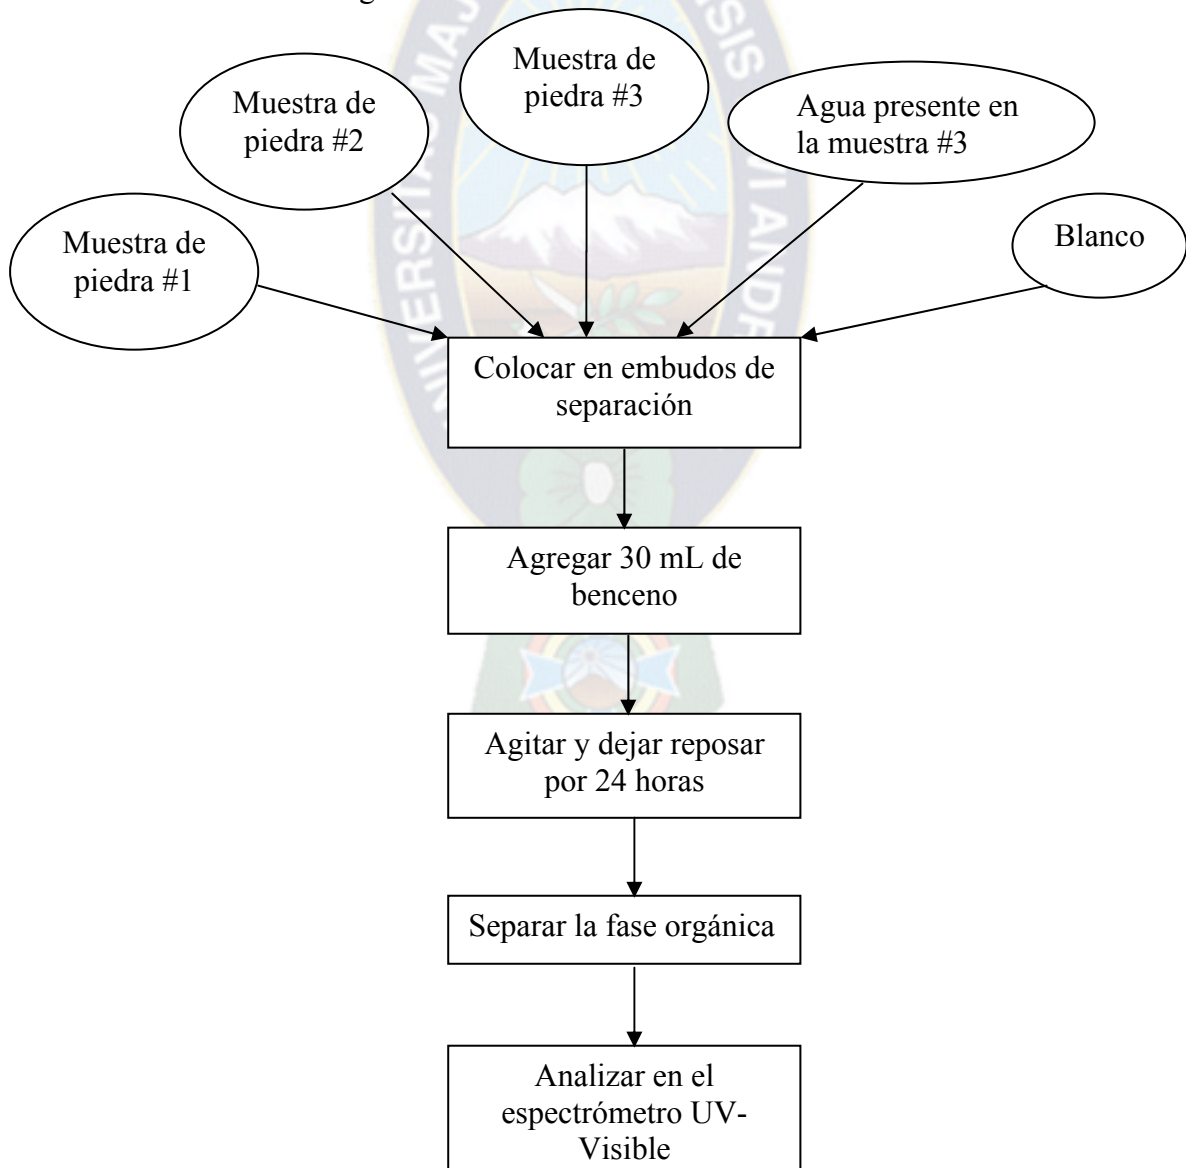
Muestra de piedra #3

Muestra de piedra #2

Agua presente en la muestra #3

Muestra de piedra #1

Blanco

Colocar en embudos de separación

Agregar 30 mL de benceno

Agitar y dejar reposar por 24 horas

Separar la fase orgánica

Analizar en el espectrómetro UV-Visible